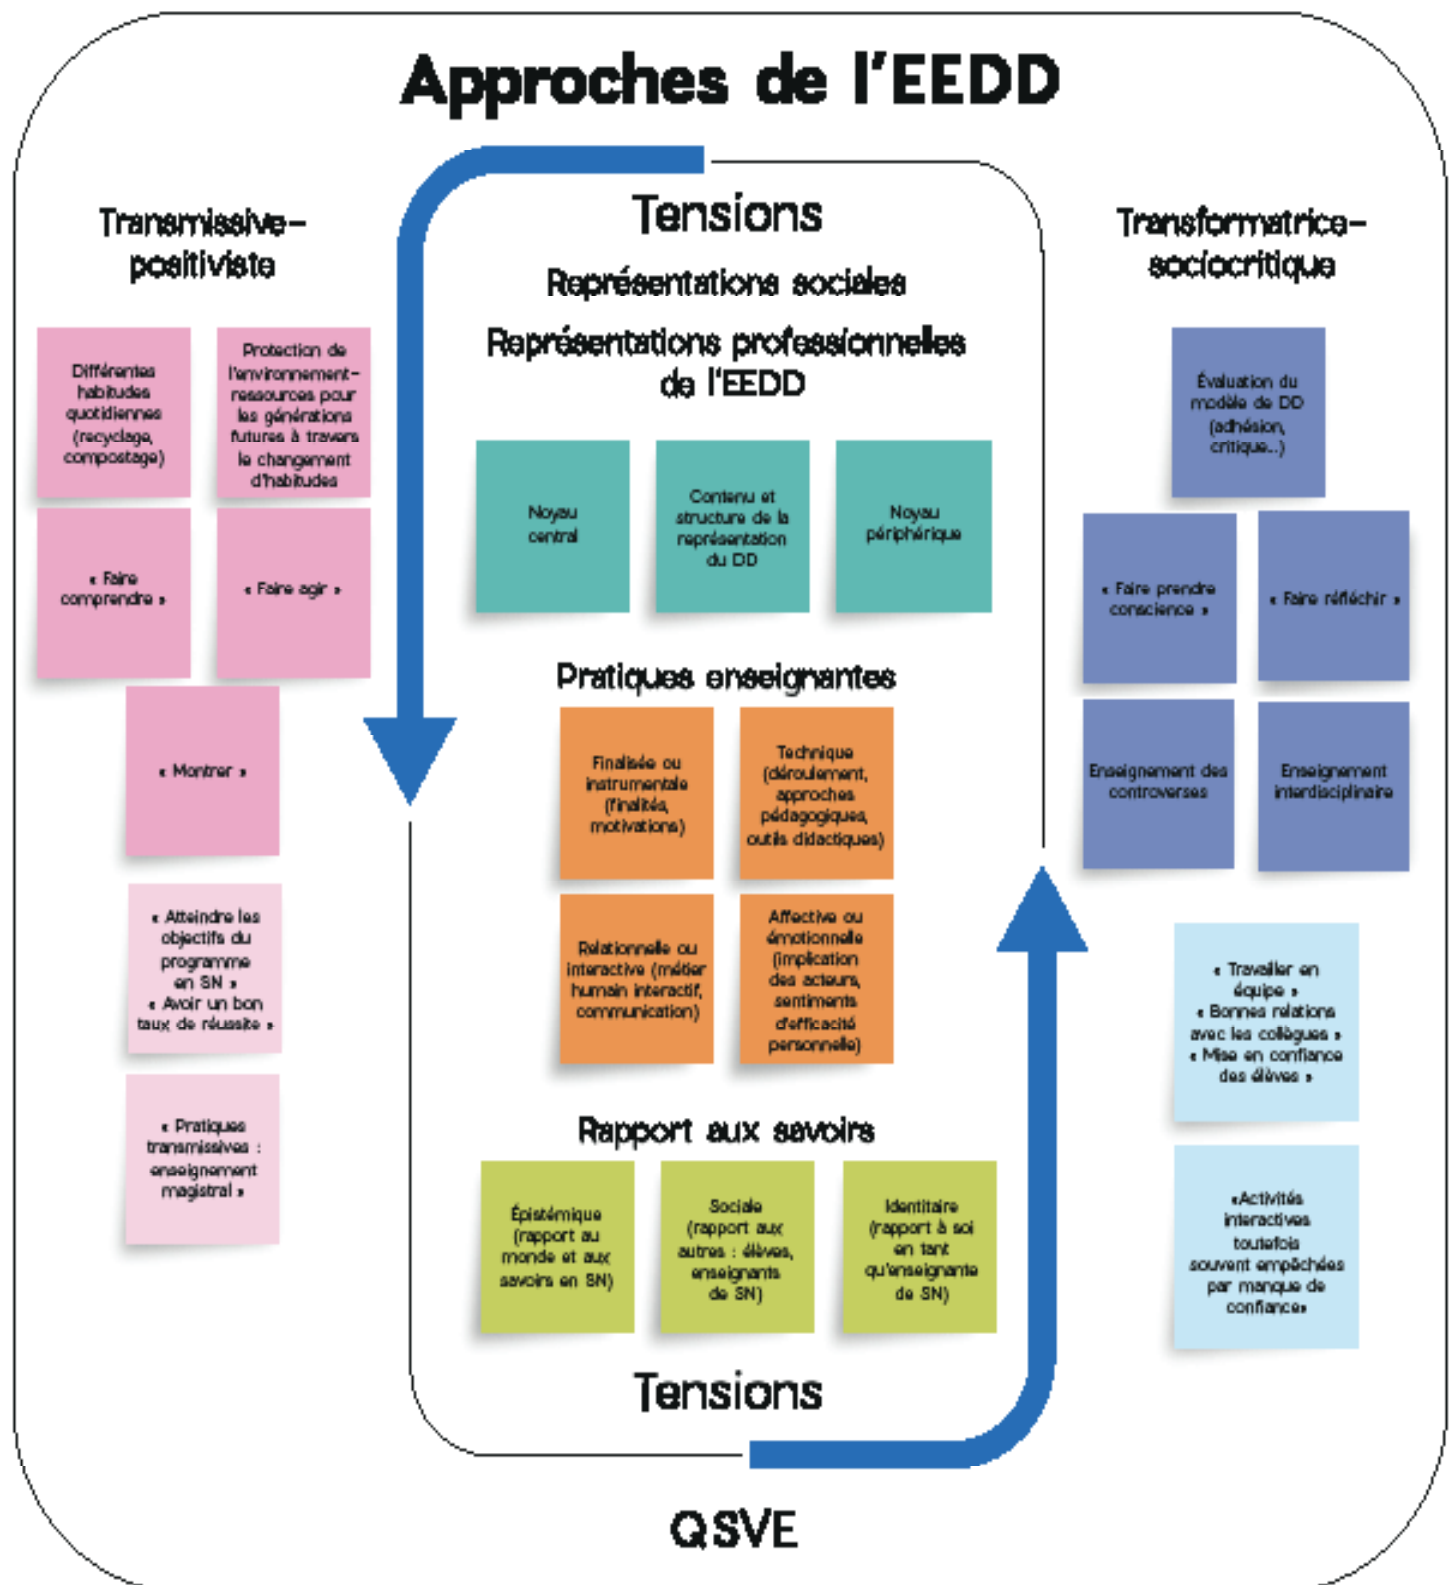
Approches de l'EEDD

Transmissive-positiviste

Différentes habitudes quotidiennes (recyclage, compostage)

Protection de l'environnement-ressources pour les générations futures à travers le changement d'habitudes

« Faire comprendre »

« Faire agir »

« Montrer »

« Atteindre les objectifs du programme en SN » « Avoir un bon taux de réussite »

« Pratiques transmissives : enseignement magistral »

Tensions

Représentations sociales

Représentations professionnelles de l'EEDD

Noyau central

Contenu et structure de la représentation du DD

Noyau périphérique

Pratiques enseignantes

Finalisée ou instrumentale (finalités, motivations)

Technique (déroulement, approches pédagogiques, outils didactiques)

Relationnelle ou interactive (métier humain interactif, communication)

Affective ou émotionnelle (implication des acteurs, sentiments d'efficacité personnelle)

Rapport aux savoirs

Épistémique (rapport au monde et aux savoirs en SN)

Sociale (rapport aux autres : élèves, enseignants de SN)

Identitaire (rapport à soi en tant qu'enseignante de SN)

Tensions

Transformatrice-sociocritique

Évaluation du modèle de DD (adhésion, critique...)

« Faire prendre conscience »

« Faire réfléchir »

Enseignement des controverses

Enseignement interdisciplinaire

« Travailler en équipe » « Bonnes relations avec les collègues » « Mise en confiance des élèves »

«Activités interactives toutefois souvent empêchées par manque de confiance»

QSVE